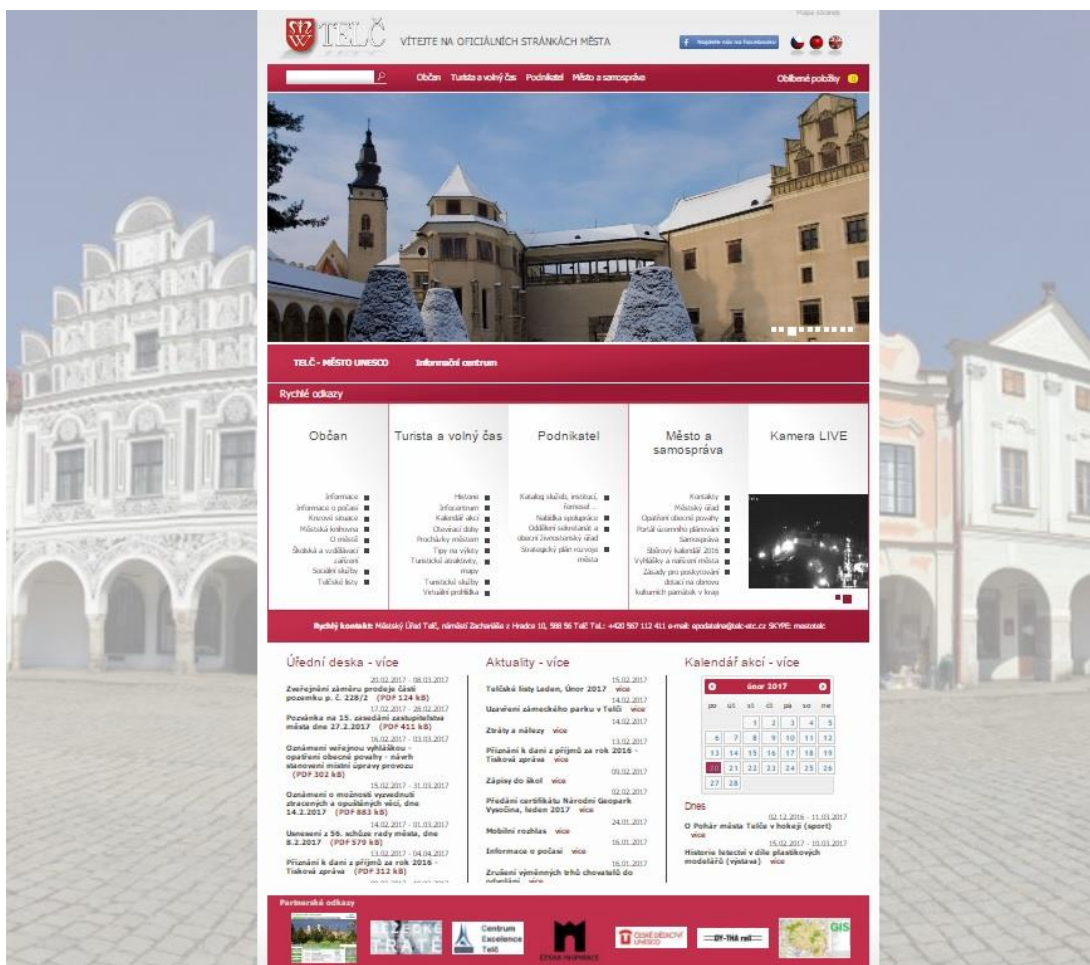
Mapa stránek

TELČ VÍTEJTE NA OFICIÁLNÍCH STRÁNKÁCH MĚSTA

Najdete nás na Facebooku

Občan Turista a volný čas Podnikatel Město a samospráva

Oblíbené položky

TELČ - MĚSTO UNESCO Informační centrum

Rychlé odkazy

Občan

Informace
Informace o počasí
Krizové situace
Městská knihovna
O městě
Školská a vzdělávací zařízení
Sociální služby
Telčské listy

Turista a volný čas

Historie
Infocentrum
Kalendář akcí
Otevírací doby
Procházky městem
Tipy na výlety
Turistické atraktivity, mapy
Turistické služby
Virtuální prohlídka

Podnikatel

Katalog služeb, institucí, firem...
Nabídka spolupráce
Oddělení sekretariát a obecní živnostenský úřad
Strategický plán rozvoje města

Město a samospráva

Kontakty
Městský úřad
Opatření obecné povahy
Portál územního plánování
Samospráva
Slibový kalendář 2016
Vyhlášky a nařízení města
Zásady pro poskytování dotací na obnovu kulturních památek v kraji

Kamera LIVE

Rychlý kontakt: Městský Úřad Telč, náměstí Zachariáše z Hradce 10, 588 56 Telč Tel.: +420 567 112 411 e-mail: epodatelna@telc-etc.cz SKYPE: mestotelc

Úřední deska - více

20.02.2017 - 08.03.2017
Zveřejnění záměru prodeje části pozemku p. č. 228/2 (PDF 124 kB)
17.02.2017 - 28.02.2017
Pozvánka na 15. zasedání zastupitelstva města dne 27.2.2017 (PDF 411 kB)
16.02.2017 - 03.03.2017
Oznámení veřejnou vyhláškou - opatření obecné povahy - návrh stanovení místní úpravy provozu (PDF 302 kB)
15.02.2017 - 31.03.2017
Oznámení o možnosti vyzvednutí ztracených a opuštěných věcí, dne 14.2.2017 (PDF 883 kB)
14.02.2017 - 01.03.2017
Usnesení z 56. schůze rady města, dne 8.2.2017 (PDF 579 kB)
13.02.2017 - 04.04.2017
Přiznání k dani z příjmů za rok 2016 - Tisková zpráva (PDF 312 kB)

Aktuality - více

15.02.2017
Telčské listy Leden, Únor 2017 více
14.02.2017
Uzavření zámeckého parku v Telči více
14.02.2017
Ztráty a nálezy více
13.02.2017
Přiznání k dani z příjmů za rok 2016 - Tisková zpráva více
09.02.2017
Zápisy do škol více
02.02.2017
Předání certifikátu Národní Geopark Vysočina, leden 2017 více
24.01.2017
Mobilní rozhlas více
16.01.2017
Informace o počasí více
16.01.2017
Zrušení výměnných trhů chovatelů do odvolání více

Kalendář akcí - více

únor 2017

| po | út | st | čt | pá | so | ne |
|---|---|---|---|---|---|---|
| | | 1 | 2 | 3 | 4 | 5 |
| 6 | 7 | 8 | 9 | 10 | 11 | 12 |
| 13 | 14 | 15 | 16 | 17 | 18 | 19 |
| 20 | 21 | 22 | 23 | 24 | 25 | 26 |
| 27 | 28 | | | | | |

Dnes
02.12.2016 - 11.03.2017
O Pohár města Telče v hokeji (sport) více
15.02.2017 - 10.03.2017
Historie letectví v díle plastikových modelářů (výstava) více

Partnerské odkazy

ZECKÉ TRATĚ
Centrum Excelence Telč
ČESKÉ DĚDICTVÍ UNESCO
DY-THA-neř
GIS